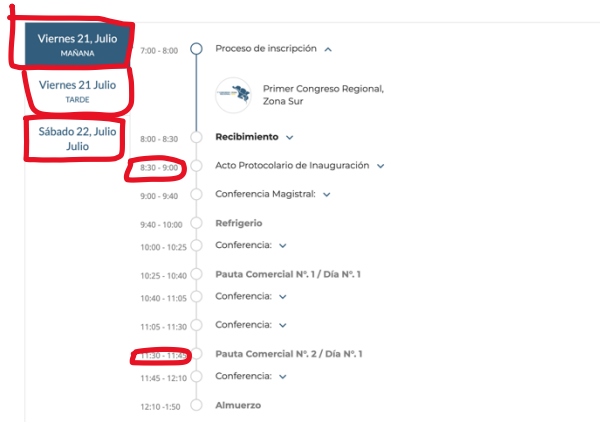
Viernes 21, Julio
MAÑANA

Viernes 21 Julio
TARDE

Sábado 22, Julio Julio

7:00 - 8:00 Proceso de inscripción

Primer Congreso Regional, Zona Sur

8:00 - 8:30 Recibimiento

8:30 - 9:00 Acto Protocolario de Inauguración

9:00 - 9:40 Conferencia Magistral:

9:40 - 10:00 Refrigerio

10:00 - 10:25 Conferencia:

10:25 - 10:40 Pauta Comercial N°. 1 / Día N°. 1

10:40 - 11:05 Conferencia:

11:05 - 11:30 Conferencia:

11:30 - 11:45 Pauta Comercial N°. 2 / Día N°. 1

11:45 - 12:10 Conferencia:

12:10 - 1:50 Almuerzo